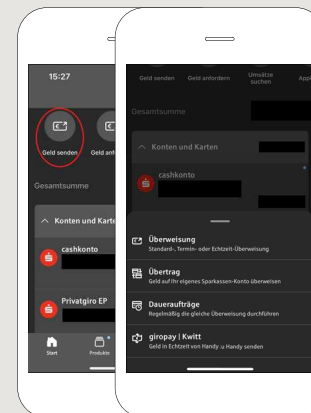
15:27

Geld senden
Geld anf

Gesamtsumme

Konten und Karte

cashkonto

Privatgiro EP

Start
Produkte

Geld senden
Geld anfordern
Umsätze suchen
Appl

Gesamtsumme

Konten und Karten

cashkonto

Überweisung
Standard-, Termin- oder Echtzeit-Überweisung

Übertrag
Geld auf Ihr eigenes Sparkassen-Konto überweisen

Daueraufträge
Regelmäßig die gleiche Überweisung durchführen

giropay | Kwitt
Geld in Echtzeit von Handy zu Handy senden